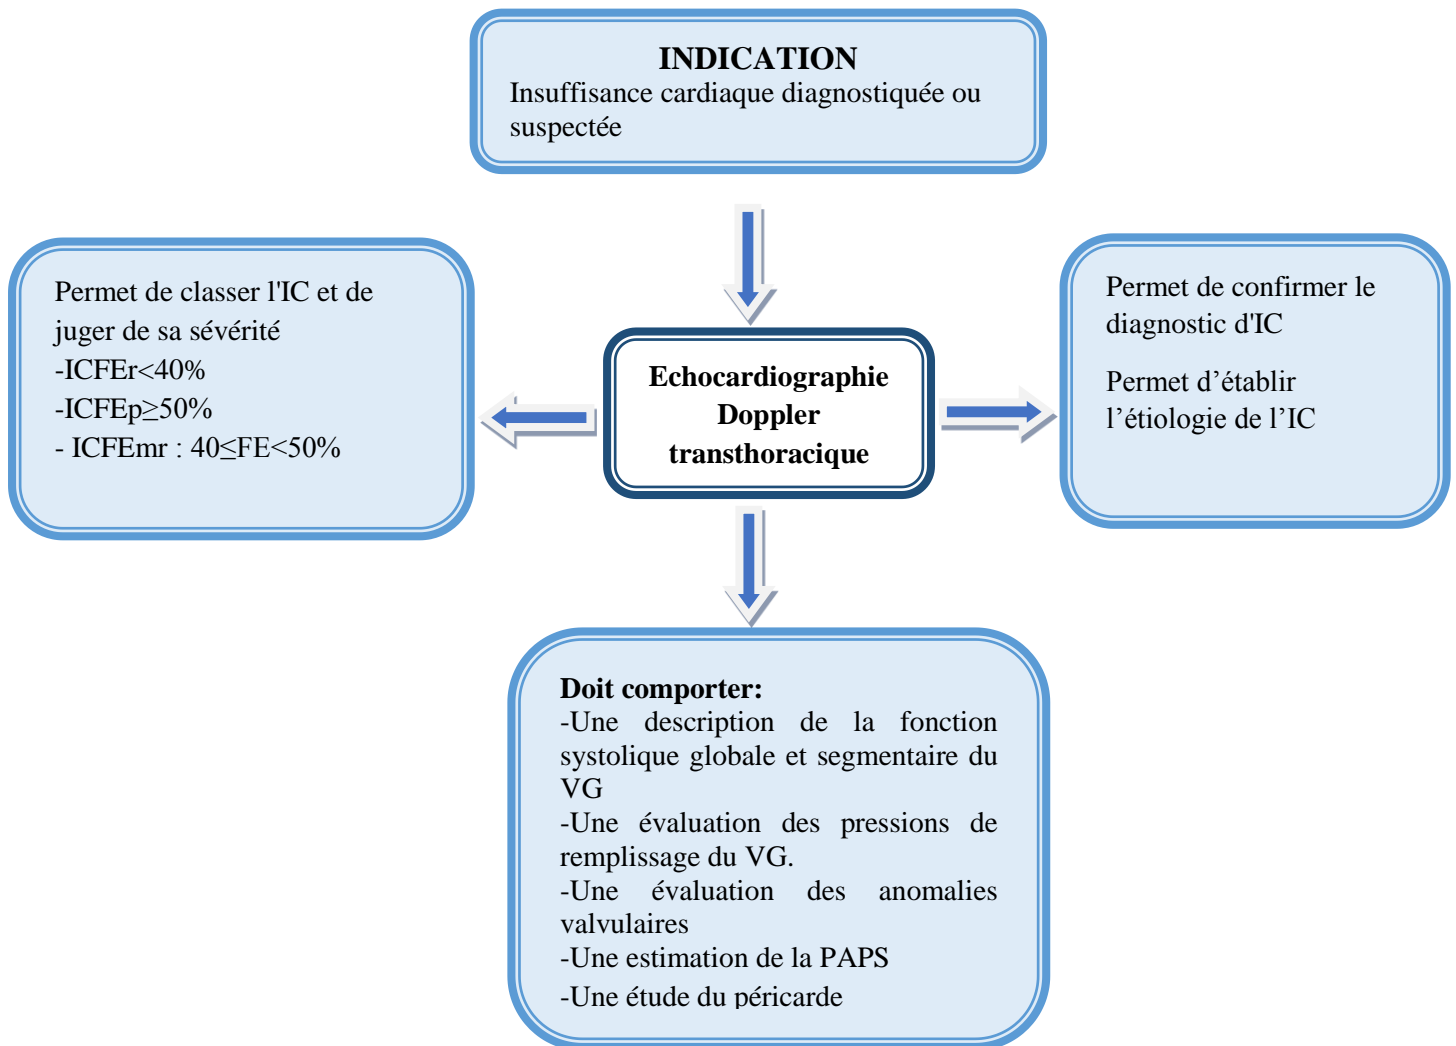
INDICATION
Insuffisance cardiaque diagnostiquée ou suspectée

Echocardiographie Doppler transthoracique

Permet de classer l'IC et de juger de sa sévérité
-ICFEr<40%
-ICFEp≥50%
- ICFEmr : 40≤FE<50%

Permet de confirmer le diagnostic d'IC

Permet d’établir l’étiologie de l’IC

Doit comporter:
-Une description de la fonction systolique globale et segmentaire du VG
-Une évaluation des pressions de remplissage du VG.
-Une évaluation des anomalies valvulaires
-Une estimation de la PAPS
-Une étude du péricarde